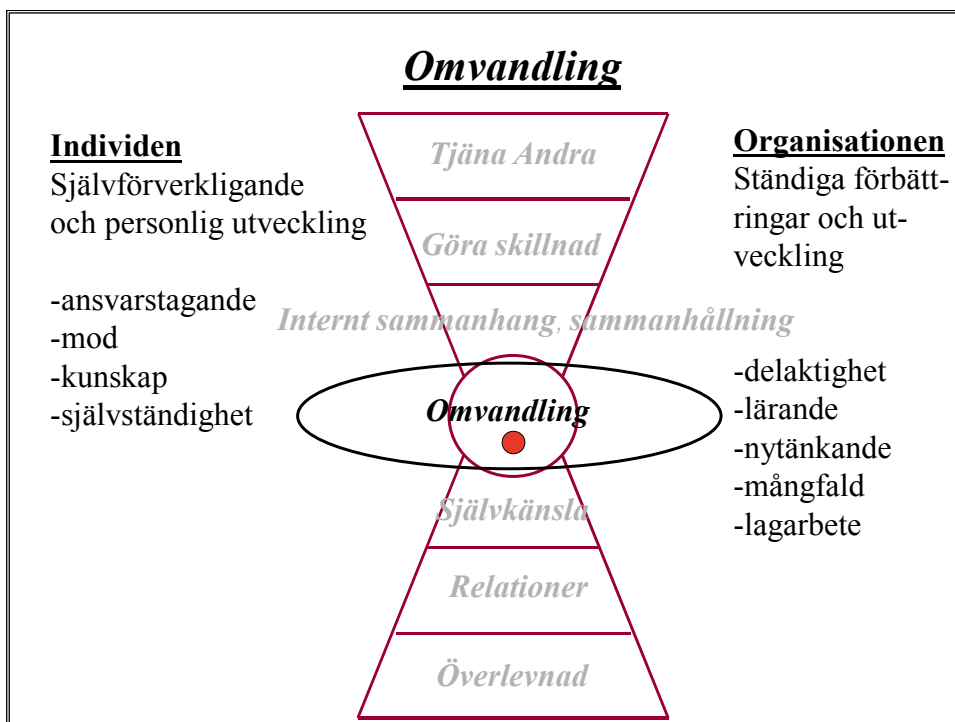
Omvandling

Individen
Självförverkligande och personlig utveckling

-ansvarstagande
-mod
-kunskap
-självständighet

Tjäna Andra

Göra skillnad

Internt sammanhang, sammanhållning

Omvandling

Självkänsla

Relationer

Överlevnad

Organisationen
Ständiga förbättringar och utveckling

-delaktighet
-lärande
-nytänkande
-mångfald
-lagarbete